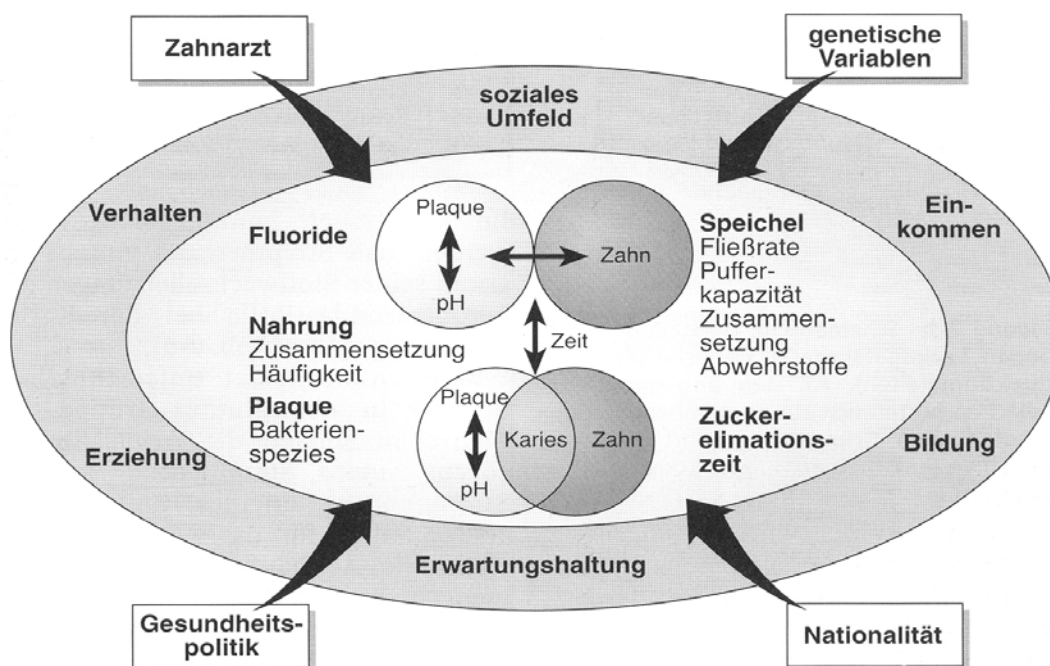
Zahnarzt

genetische Variablen

soziales Umfeld

Verhalten

Einkommen

Plaque

Fluoride

Zahn

pH

Speichel
Fließrate
Pufferkapazität
Zusammensetzung
Abwehrstoffe

Zeit

Nahrung
Zusammensetzung
Häufigkeit

Plaque
Bakterienspezies

Plaque

Karies

Zahn

pH

Zuckerelimationszeit

Erziehung

Bildung

Erwartungshaltung

Gesundheitspolitik

Nationalität